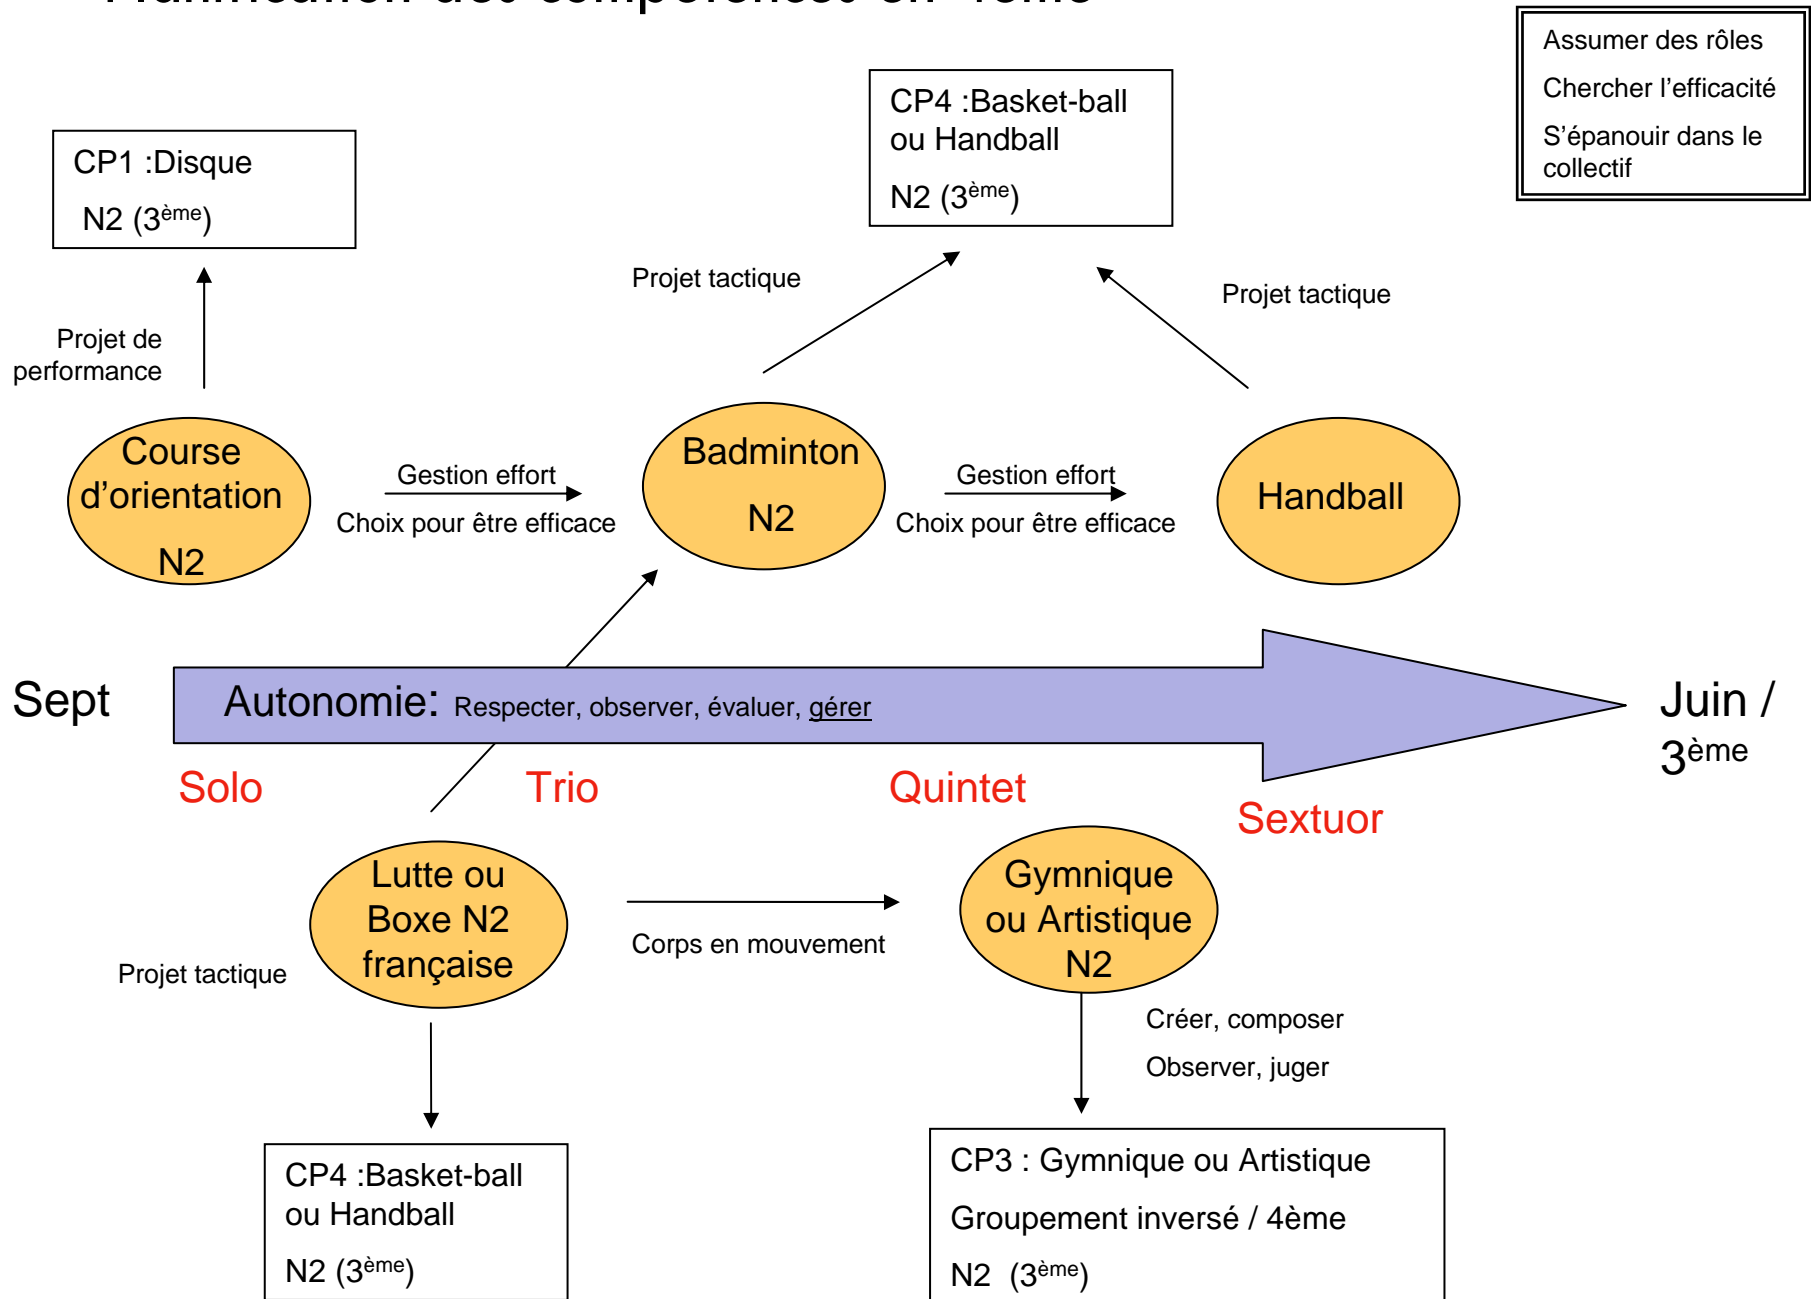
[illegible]

Assumer des rôles

Chercher l'efficacité

S'épanouir dans le collectif

CP4 :Basket-ball ou Handball

N2 ($3^{ème}$)

CP1 :Disque

N2 ($3^{ème}$)

Projet tactique

Projet tactique

Projet de performance

Course d'orientation

N2

Gestion effort

Choix pour être efficace

Badminton

N2

Gestion effort

Choix pour être efficace

Handball

Sept

Autonomie: Respecter, observer, évaluer, gérer

Juin / $3^{ème}$

Solo

Trio

Quintet

Sextuor

Lutte ou Boxe N2 française

Corps en mouvement

Gymnique ou Artistique N2

Projet tactique

Créer, composer

Observer, juger

CP4 :Basket-ball ou Handball

N2 ($3^{ème}$)

CP3 : Gymnique ou Artistique

Groupement inversé / 4ème

N2 ($3^{ème}$)